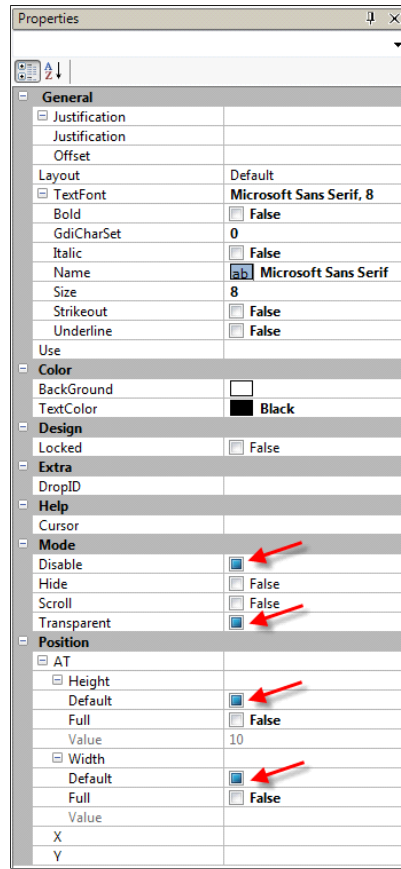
Properties

| | |
|---|---|
| **General** | |
| ⊟ Justification | |
| Justification | |
| Offset | |
| Layout | Default |
| ⊟ TextFont | **Microsoft Sans Serif, 8** |
| Bold | **False** |
| GdiCharSet | **0** |
| Italic | **False** |
| Name | ab **Microsoft Sans Serif** |
| Size | **8** |
| Strikeout | **False** |
| Underline | **False** |
| Use | |
| **Color** | |
| BackGround | |
| TextColor | **Black** |
| **Design** | |
| Locked | False |
| **Extra** | |
| DropID | |
| **Help** | |
| Cursor | |
| **Mode** | |
| Disable | |
| Hide | False |
| Scroll | False |
| Transparent | |
| **Position** | |
| ⊟ AT | |
| ⊟ Height | |
| Default | |
| Full | **False** |
| Value | 10 |
| ⊟ Width | |
| Default | |
| Full | **False** |
| Value | |
| X | |
| Y | |